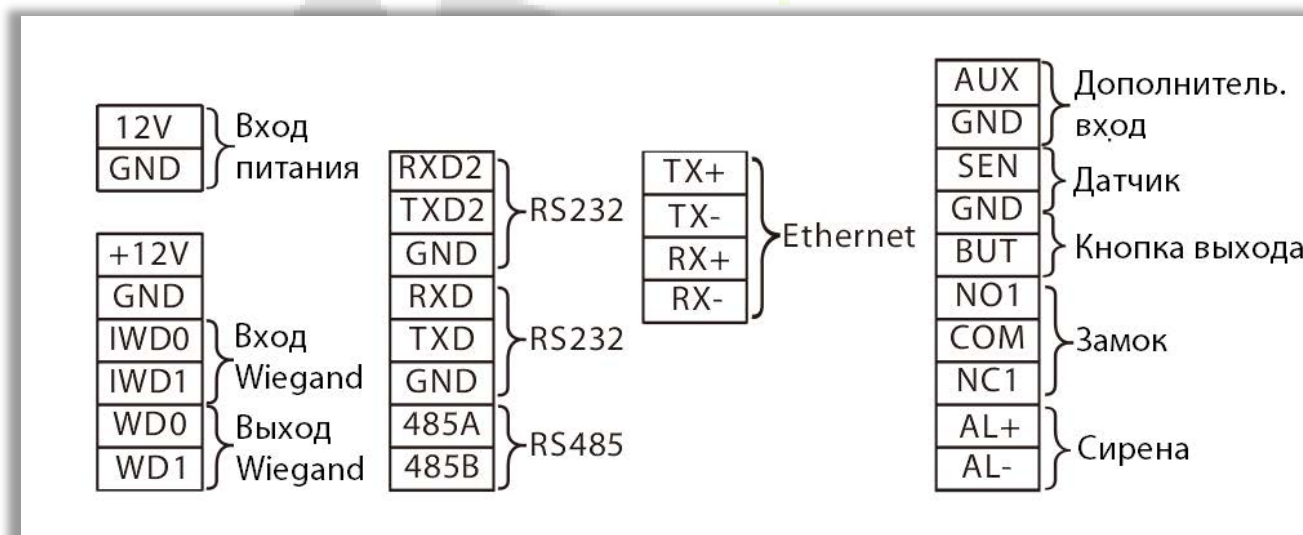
12V
GND
Вход питания

+12V
GND
IWD0
IWD1
WD0
WD1
Вход Wiegand
Выход Wiegand

RXD2
TXD2
GND
RS232
RXD
TXD
GND
RS232
485A
485B
RS485

TX+
TX-
RX+
RX-
Ethernet

AUX
GND
Дополнитель. вход
SEN
GND
Датчик
BUT
Кнопка выхода
NO1
COM
NC1
Замок
AL+
AL-
Сирена